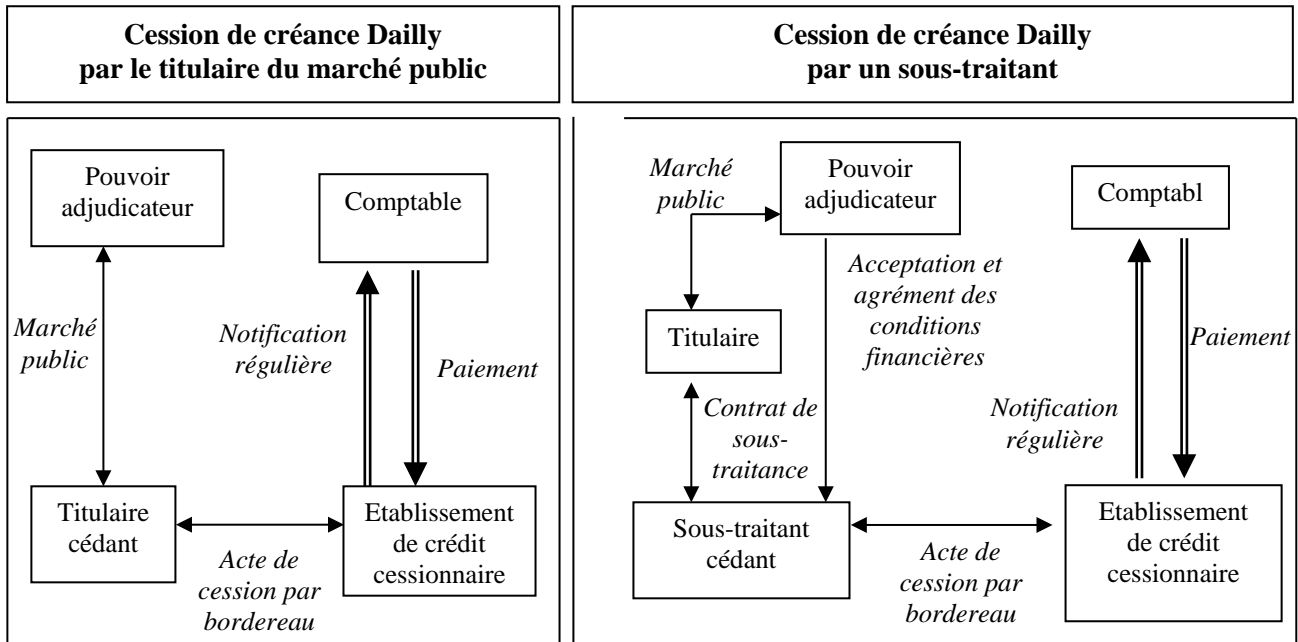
**Cession de créance Dailly par le titulaire du marché public**

Pouvoir adjudicateur

Comptable

*Marché public*

*Notification régulière*

*Paiement*

Titulaire cédant

Etablissement de crédit cessionnaire

*Acte de cession par bordereau*

**Cession de créance Dailly par un sous-traitant**

*Marché public*

Pouvoir adjudicateur

Comptabl

*Acceptation et agrément des conditions financières*

Titulaire

*Paiement*

*Contrat de sous-traitance*

*Notification régulière*

Sous-traitant cédant

Etablissement de crédit cessionnaire

*Acte de cession par bordereau*